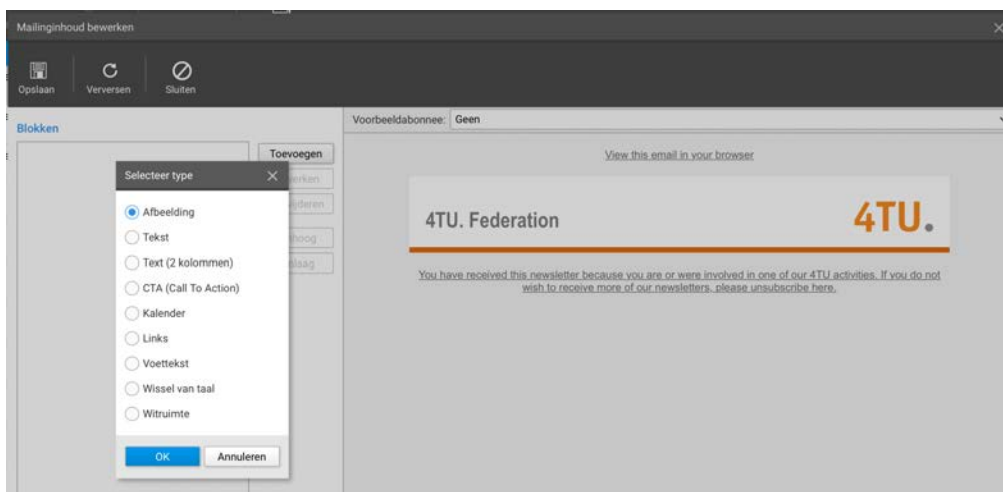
Mailinginhoud bewerken

Opslaan
Verversen
Sluiten

Blokken

Toevoegen
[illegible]erken
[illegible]ijderen
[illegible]hoog
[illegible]lsag

Selecteer type

Afbeelding
Tekst
Text (2 kolommen)
CTA (Call To Action)
Kalender
Links
Voettekst
Wissel van taal
Witruimte

OK
Annuleren

Voorbeeldabonnee: Geen

View this email in your browser

4TU. Federation

4TU.

You have received this newsletter because you are or were involved in one of our 4TU activities. If you do not wish to receive more of our newsletters, please unsubscribe here.